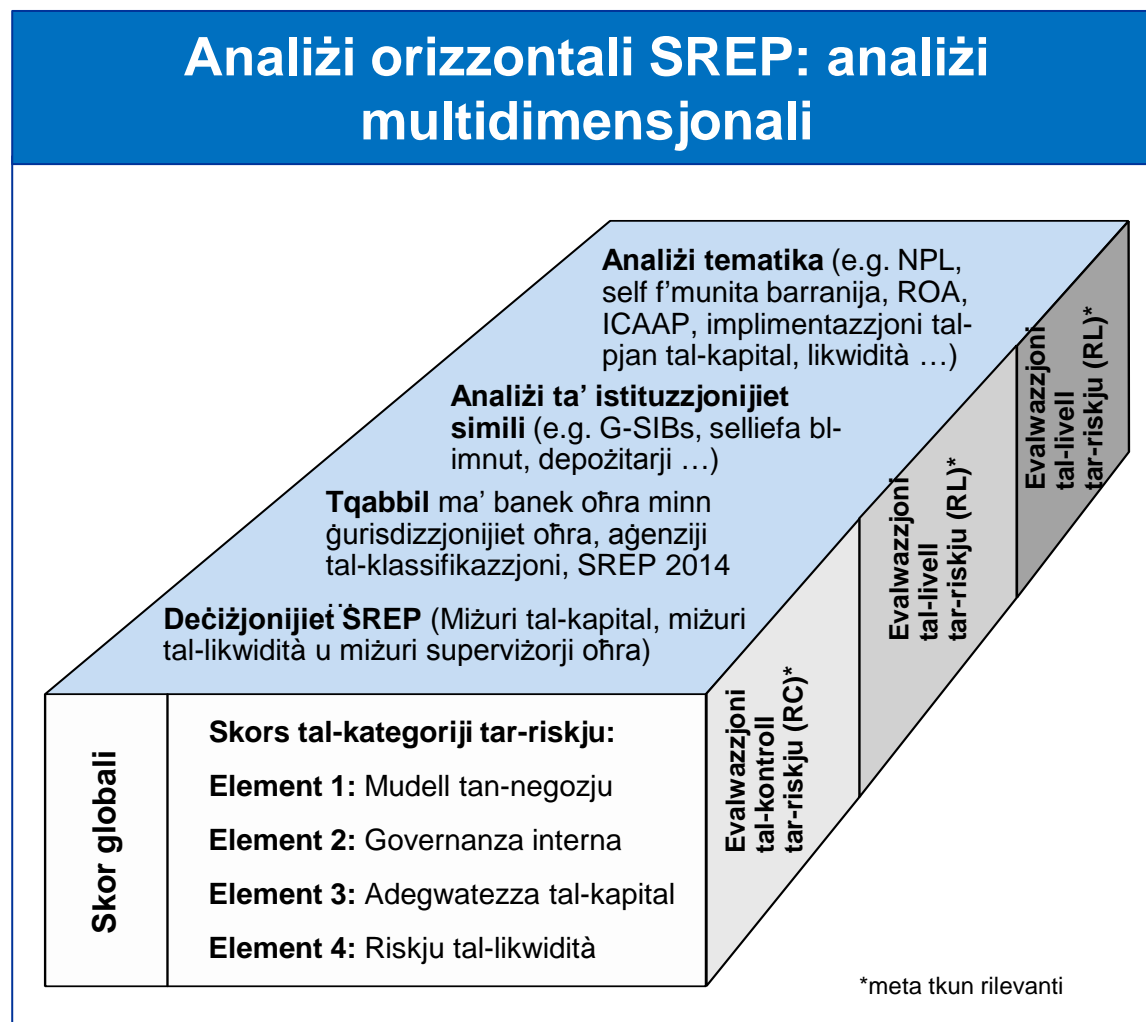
Analiżi orizzontali SREP: analiżi multidimensjonali

**Analiżi tematika** (e.g. NPL, self f'munita barranija, ROA, ICAAP, implimentazzjoni talpjan tal-kapital, likwidità …)

**Analiżi ta' istituzzjonijiet simili** (e.g. G-SIBs, selliefa blimnut, depożitarji …)

**Tqabbil** ma' banek oħra minn ġurisdizzjonijiet oħra, aġenziji tal-klassifikazzjoni, SREP 2014

**Deċiżjonijiet SREP** (Miżuri tal-kapital, miżuri tal-likwidità u miżuri superviżorji oħra)

Evalwazzjoni tal-livell tar-riskju (RL)*

Evalwazzjoni tal-livell tar-riskju (RL)*

Evalwazzjoni tal-kontroll tar-riskju (RC)*

Skor globali

**Skors tal-kategoriji tar-riskju:**

**Element 1:** Mudell tan-negozju

**Element 2:** Governanza interna

**Element 3:** Adegwatezza tal-kapital

**Element 4:** Riskju tal-likwidità

*meta tkun rilevanti